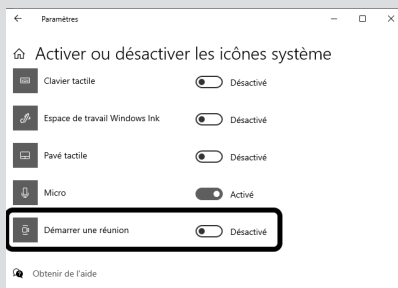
Paramètres

Activer ou désactiver les icônes système

Clavier tactile Désactivé

Espace de travail Windows Ink Désactivé

Pavé tactile Désactivé

Micro Activé

Démarrer une réunion Désactivé

Obtenir de l'aide